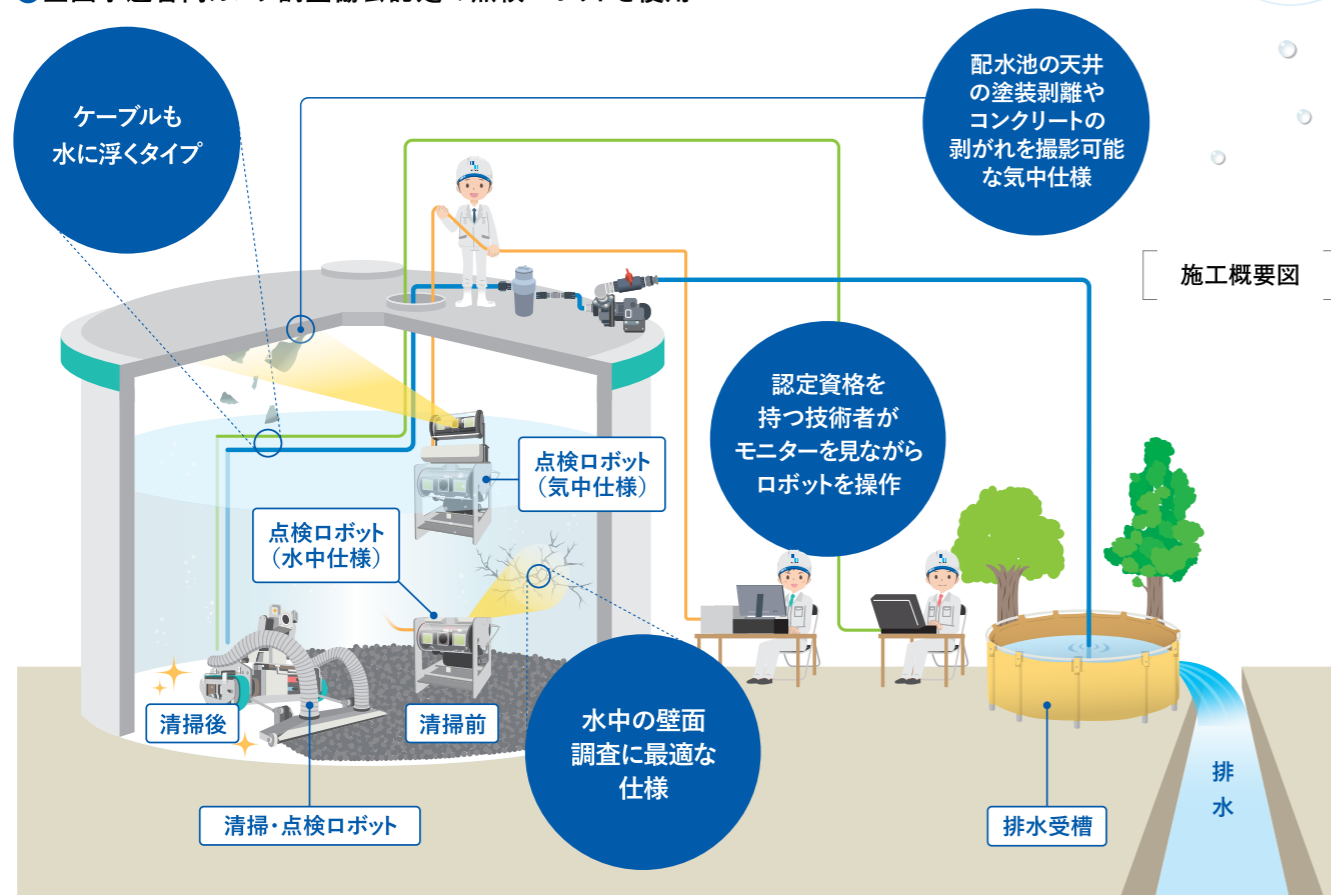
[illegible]

ケーブルも水に浮くタイプ

配水池の天井の塗装剥離やコンクリートの剥がれを撮影可能な気中仕様

施工概要図

認定資格を持つ技術者がモニターを見ながらロボットを操作

点検ロボット（気中仕様）

点検ロボット（水中仕様）

清掃後

清掃前

水中の壁面調査に最適な仕様

清掃・点検ロボット

排水受槽

排水